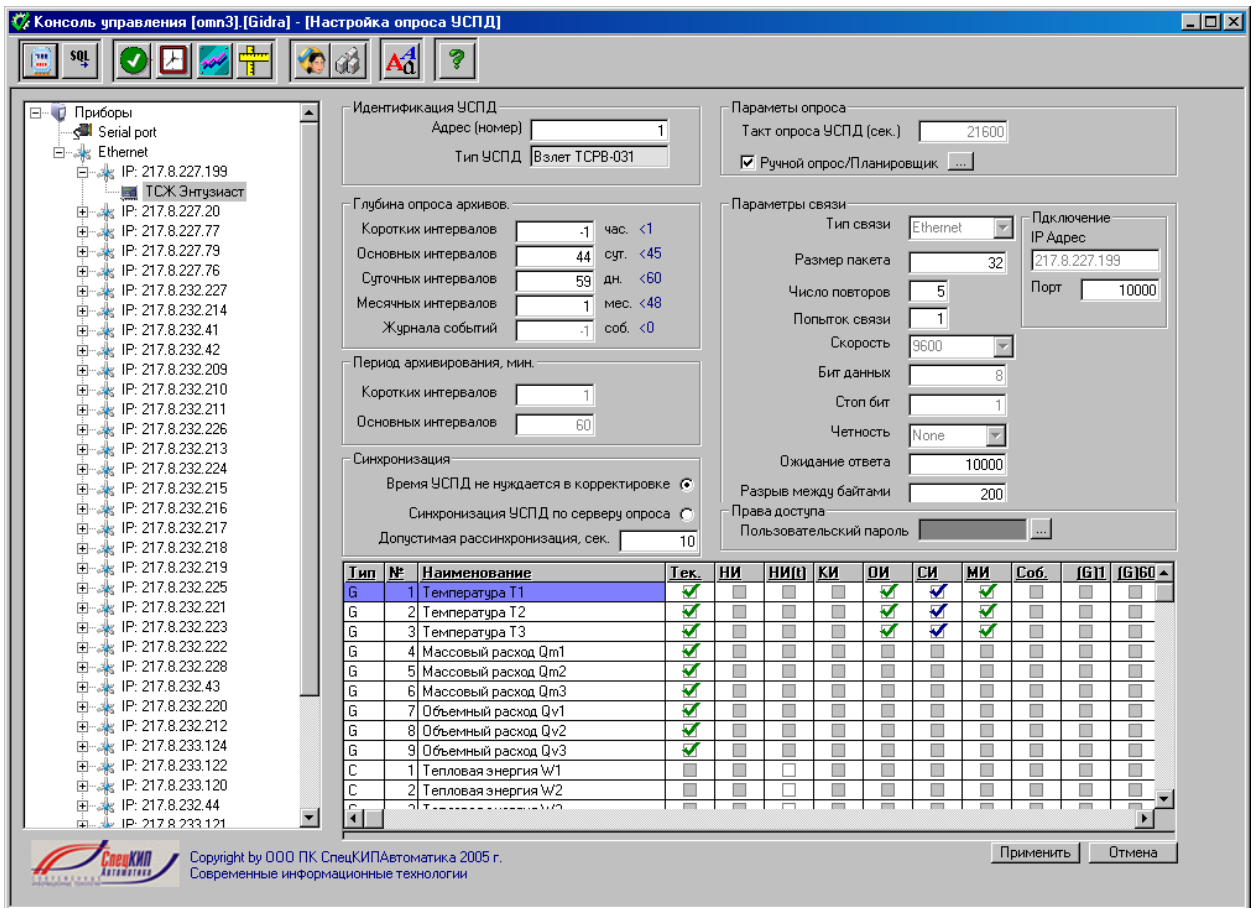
Консоль управления [omn3].[Gidra] - [Настройка опроса УСПД]

SQL

Приборы
Serial port
Ethernet
IP: 217.8.227.199
ТСЖ Энтузиаст
IP: 217.8.227.20
IP: 217.8.227.77
IP: 217.8.227.79
IP: 217.8.227.76
IP: 217.8.232.227
IP: 217.8.232.214
IP: 217.8.232.41
IP: 217.8.232.42
IP: 217.8.232.209
IP: 217.8.232.210
IP: 217.8.232.211
IP: 217.8.232.226
IP: 217.8.232.213
IP: 217.8.232.224
IP: 217.8.232.215
IP: 217.8.232.216
IP: 217.8.232.217
IP: 217.8.232.218
IP: 217.8.232.219
IP: 217.8.232.225
IP: 217.8.232.221
IP: 217.8.232.223
IP: 217.8.232.222
IP: 217.8.232.228
IP: 217.8.232.43
IP: 217.8.232.220
IP: 217.8.232.212
IP: 217.8.233.124
IP: 217.8.233.122
IP: 217.8.233.120
IP: 217.8.232.44
IP: 217.8.233.121

Идентификация УСПД
Адрес (номер) 1
Тип УСПД Взлет ТСРВ-031

Глубина опроса архивов.
Коротких интервалов -1 час. <1
Основных интервалов 44 сут. <45
Суточных интервалов 59 дн. <60
Месячных интервалов 1 мес. <48
Журнала событий -1 соб. <0

Период архивирования, мин.
Коротких интервалов 1
Основных интервалов 60

Синхронизация
Время УСПД не нуждается в корректировке
Синхронизация УСПД по серверу опроса
Допустимая рассинхронизация, сек. 10

Параметы опроса
Такт опроса УСПД (сек.) 21600
Ручной опрос/Планировщик ...

Параметы связи
Тип связи Ethernet
Размер пакета 32
Число повторов 5
Попыток связи 1
Скорость 9600
Бит данных 8
Стоп бит 1
Четность None
Ожидание ответа 10000
Разрыв между байтами 200

Пдключение
IP Адрес
217.8.227.199
Порт 10000

Права доступа
Пользовательский пароль ...

| Тип | № | Наименование | Тек. | НИ | НИ(t) | КИ | ОИ | СИ | МИ | Соб. | [G]1 | [G]60 |
|---|---|---|---|---|---|---|---|---|---|---|---|---|
| G | 1 | Температура T1 | | | | | | | | | | |
| G | 2 | Температура T2 | | | | | | | | | | |
| G | 3 | Температура T3 | | | | | | | | | | |
| G | 4 | Массовый расход Qm1 | | | | | | | | | | |
| G | 5 | Массовый расход Qm2 | | | | | | | | | | |
| G | 6 | Массовый расход Qm3 | | | | | | | | | | |
| G | 7 | Объемный расход Qv1 | | | | | | | | | | |
| G | 8 | Объемный расход Qv2 | | | | | | | | | | |
| G | 9 | Объемный расход Qv3 | | | | | | | | | | |
| C | 1 | Тепловая энергия W1 | | | | | | | | | | |
| C | 2 | Тепловая энергия W2 | | | | | | | | | | |

СпецКИП Автоматика
Copyright by ООО ПК СпецКИПАвтоматика 2005 г.
Современные информационные технологии

Применить
Отмена